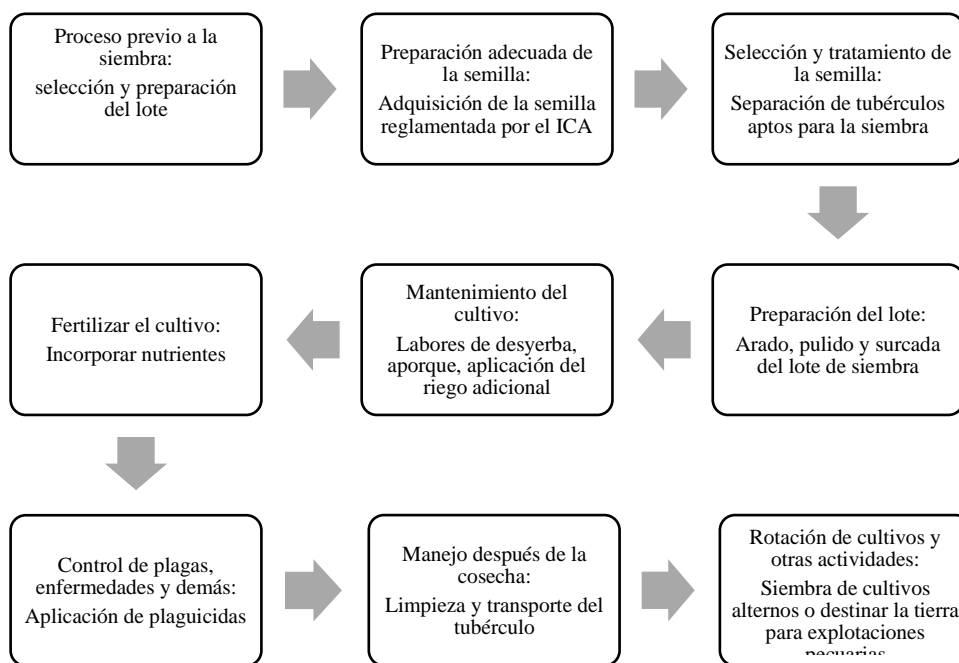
Proceso previo a la siembra:
selección y preparación del lote

Preparación adecuada de la semilla:
Adquisición de la semilla reglamentada por el ICA

Selección y tratamiento de la semilla:
Separación de tubérculos aptos para la siembra

Preparación del lote:
Arado, pulido y surcada del lote de siembra

Mantenimiento del cultivo:
Labores de desyerba, aporque, aplicación del riego adicional

Fertilizar el cultivo:
Incorporar nutrientes

Control de plagas, enfermedades y demás:
Aplicación de plaguicidas

Manejo después de la cosecha:
Limpieza y transporte del tubérculo

Rotación de cultivos y otras actividades:
Siembra de cultivos alternos o destinar la tierra para explotaciones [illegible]